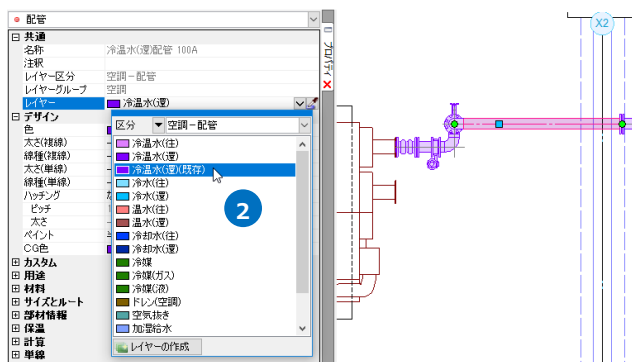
配管
⊟ 共通
名称 冷温水(還)配管 100A
注釈
レイヤー区分 空調－配管
レイヤーグループ 空調
レイヤー 冷温水(還)
⊟ デザイン
色
太さ(複線)
線種(複線)
太さ(単線)
線種(単線)
ハッチング
ピッチ
太さ
ペイント
CG色
⊞ カスタム
⊞ 用途
⊞ 材料
⊞ サイズとルート
⊞ 部材情報
⊞ 保温
⊞ 計算
⊞ 単線

プロパティ

区分 ▼ 空調－配管
冷温水(往)
冷温水(還)
冷温水(還)(既存)
冷水(往)
冷水(還)
温水(往)
温水(還)
冷却水(往)
冷却水(還)
冷媒
冷媒(ガス)
冷媒(液)
ドレン(空調)
空気抜き
加湿給水
レイヤーの作成

2

X2